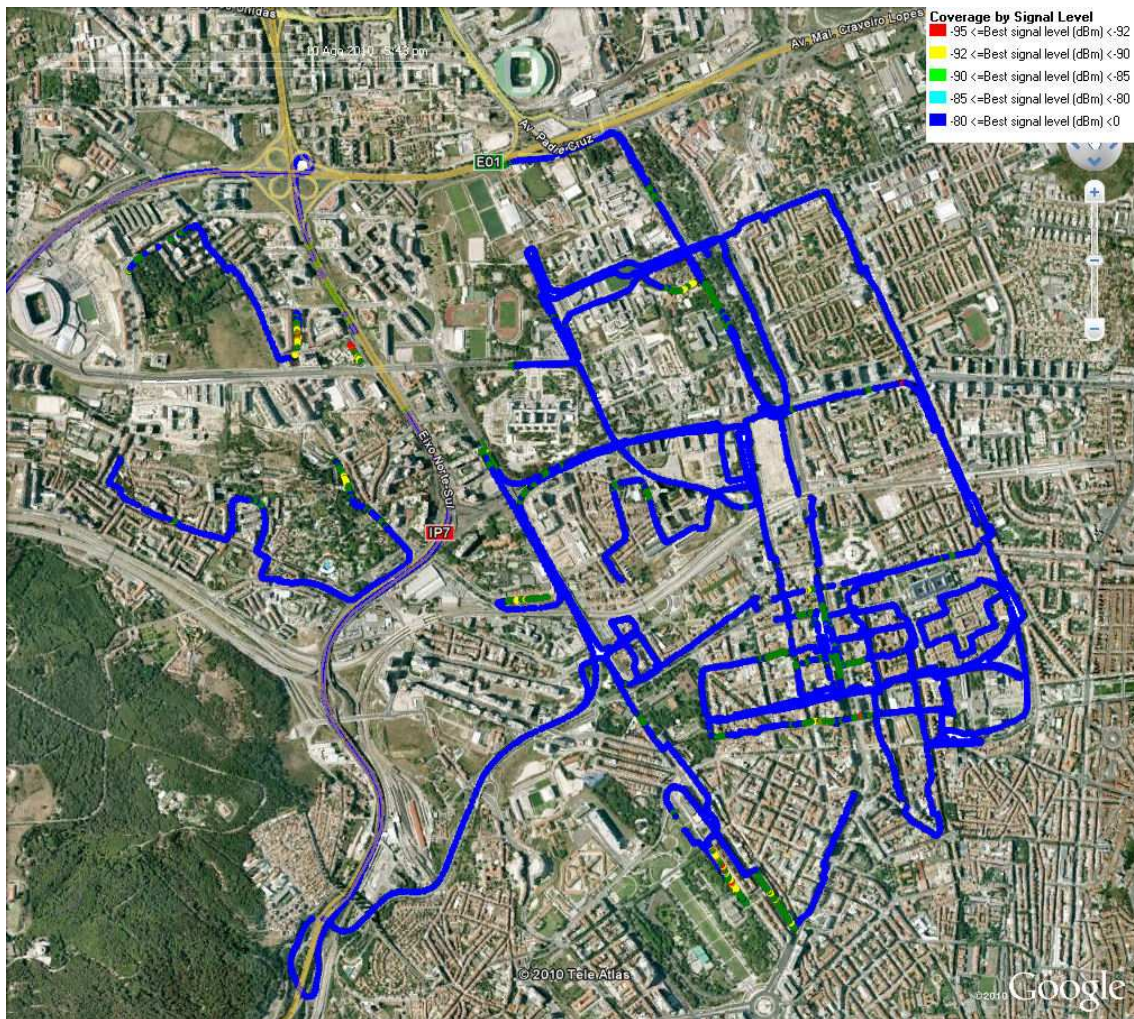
Coverage by Signal Level
-95 <=Best signal level (dBm) <-92
-92 <=Best signal level (dBm) <-90
-90 <=Best signal level (dBm) <-85
-85 <=Best signal level (dBm) <-80
-80 <=Best signal level (dBm) <0

10 Ago 2010 5:43 pm
Av. Mal. Craveiro Lopes
Av. Padre Cruz
E01
Eixo Norte-Sul
IP7
© 2010 Tele Atlas
©2010 Google